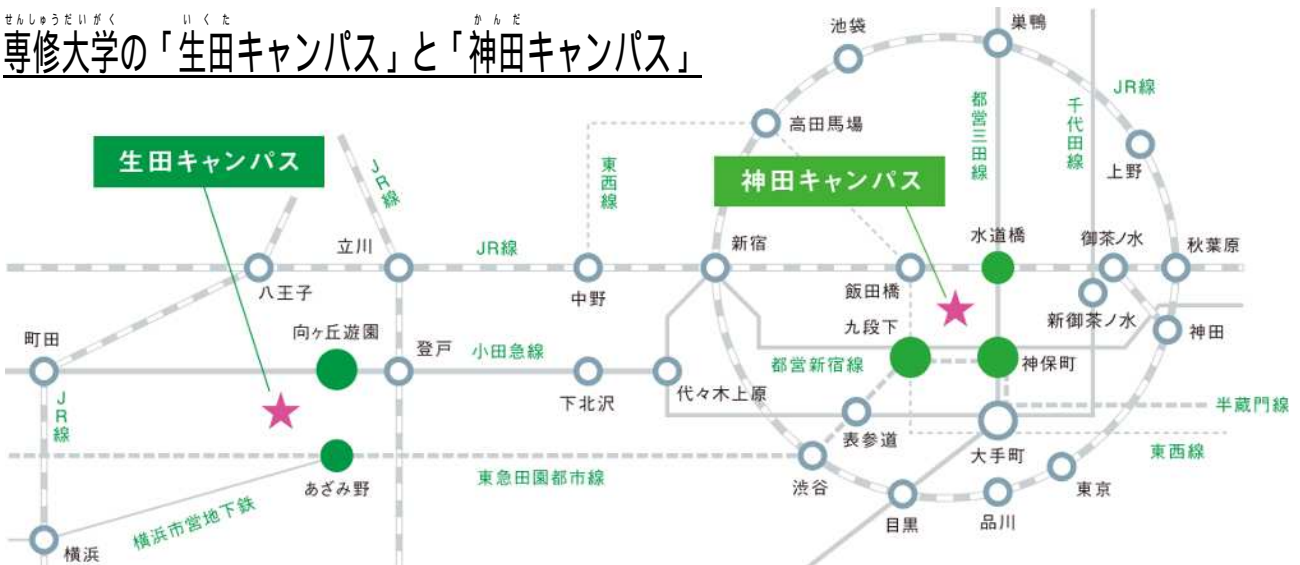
せんしゅうだいがく　いくた　かんだ
専修大学の「生田キャンパス」と「神田キャンパス」

生田キャンパス

神田キャンパス

池袋
巣鴨
JR線
高田馬場
都営三田線
千代田線
上野
東西線
JR線
立川
JR線
中野
新宿
飯田橋
水道橋
御茶ノ水
秋葉原
八王子
新御茶ノ水
町田
向ヶ丘遊園
登戸
小田急線
九段下
神田
神保町
都営新宿線
JR線
下北沢
代々木上原
半蔵門線
表参道
大手町
東西線
あざみ野
東急田園都市線
渋谷
東京
横浜市営地下鉄
目黒
品川
横浜